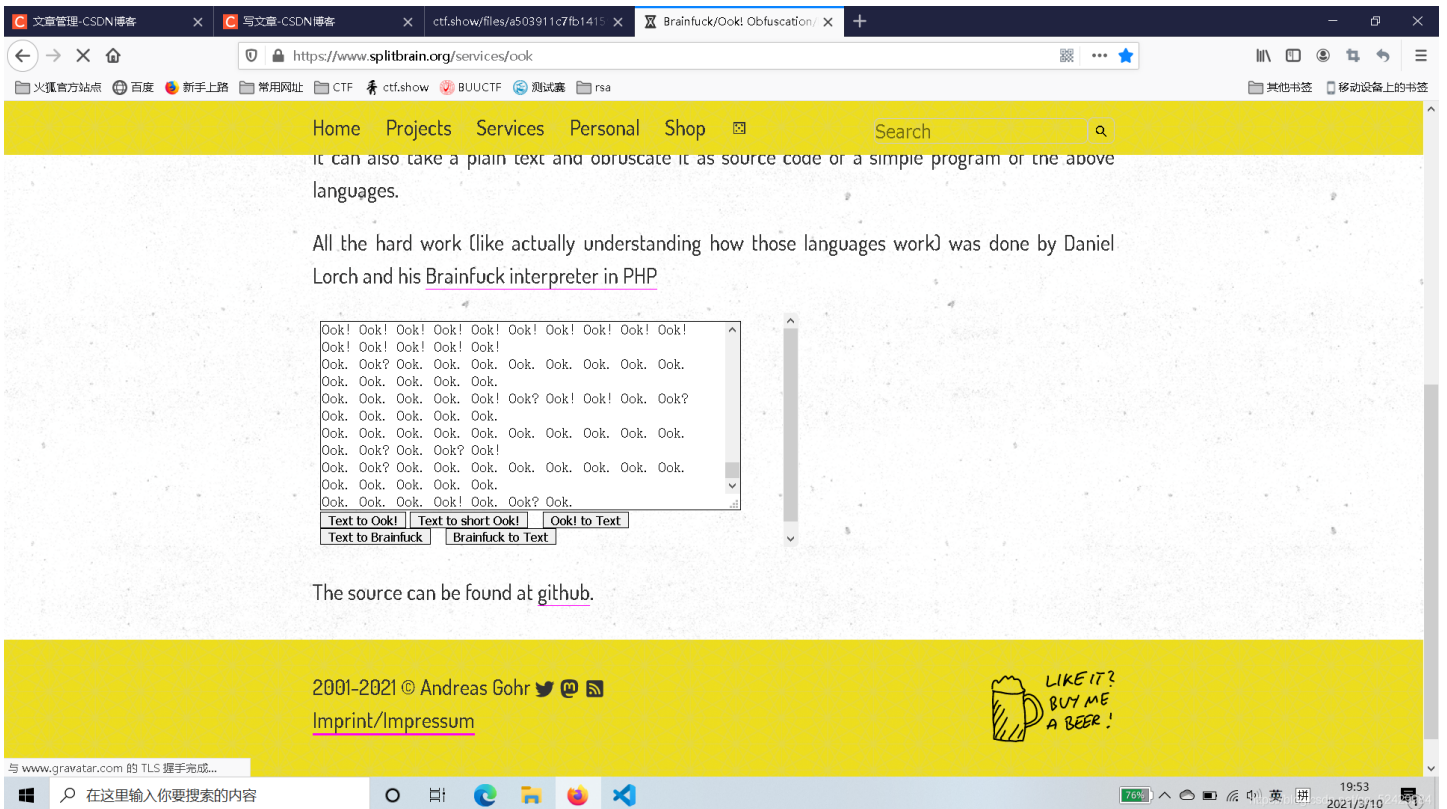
文章管理-CSDN博客 | 写文章-CSDN博客 | ctf.show/files/a503911c7fb1415 | Brainfuck/Ook! Obfuscation/

https://www.splitbrain.org/services/ook

火狐官方站点 百度 新手上路 常用网址 CTF ctf.show BUUCTF 测试赛 rsa 其他书签 移动设备上的书签

Home Projects Services Personal Shop

Search

It can also take a plain text and obfuscate it as source code of a simple program of the above languages.

All the hard work (like actually understanding how those languages work) was done by Daniel Lorch and his Brainfuck interpreter in PHP

Ook! Ook! Ook! Ook! Ook! Ook! Ook! Ook! Ook! Ook!
Ook! Ook! Ook! Ook! Ook!
Ook. Ook? Ook. Ook. Ook. Ook. Ook. Ook. Ook. Ook.
Ook. Ook. Ook. Ook. Ook.
Ook. Ook. Ook. Ook. Ook! Ook? Ook! Ook! Ook. Ook?
Ook. Ook. Ook. Ook. Ook.
Ook. Ook. Ook. Ook. Ook. Ook. Ook. Ook. Ook. Ook.
Ook. Ook? Ook. Ook? Ook!
Ook. Ook? Ook. Ook. Ook. Ook. Ook. Ook. Ook. Ook.
Ook. Ook. Ook. Ook. Ook.
Ook. Ook. Ook. Ook! Ook. Ook? Ook.

Text to Ook! Text to short Ook! Ook! to Text
Text to Brainfuck Brainfuck to Text

The source can be found at github.

2001-2021 © Andreas Gohr

Imprint/Impressum

LIKE IT? BUY ME A BEER!

与 www.gravatar.com 的 TLS 握手完成...

在这里输入你要搜索的内容

76% 英 19:53 2021/3/10